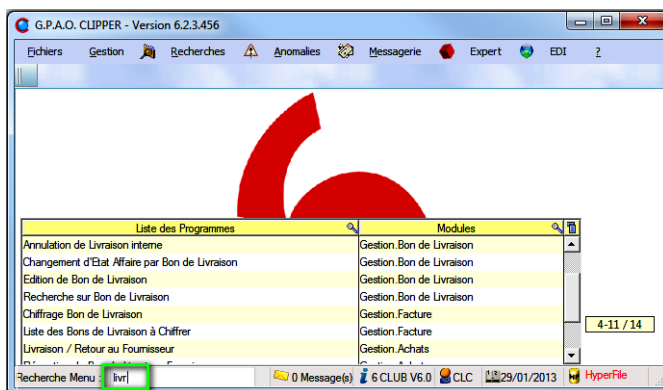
G.P.A.O. CLIPPER - Version 6.2.3.456

Fichiers Gestion Recherches Anomalies Messagerie Expert EDI ?

| Liste des Programmes | Modules |
|---|---|
| Annulation de Livraison interne | Gestion.Bon de Livraison |
| Changement d'Etat Affaire par Bon de Livraison | Gestion.Bon de Livraison |
| Edition de Bon de Livraison | Gestion.Bon de Livraison |
| Recherche sur Bon de Livraison | Gestion.Bon de Livraison |
| Chiffrage Bon de Livraison | Gestion.Facture |
| Liste des Bons de Livraison à Chiffrer | Gestion.Facture |
| Livraison / Retour au Fournisseur | Gestion.Achats |
| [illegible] | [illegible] |

4-11 / 14

Recherche Menu : livr

0 Message(s) 6 CLUB V6.0 CLC 29/01/2013 HyperFile